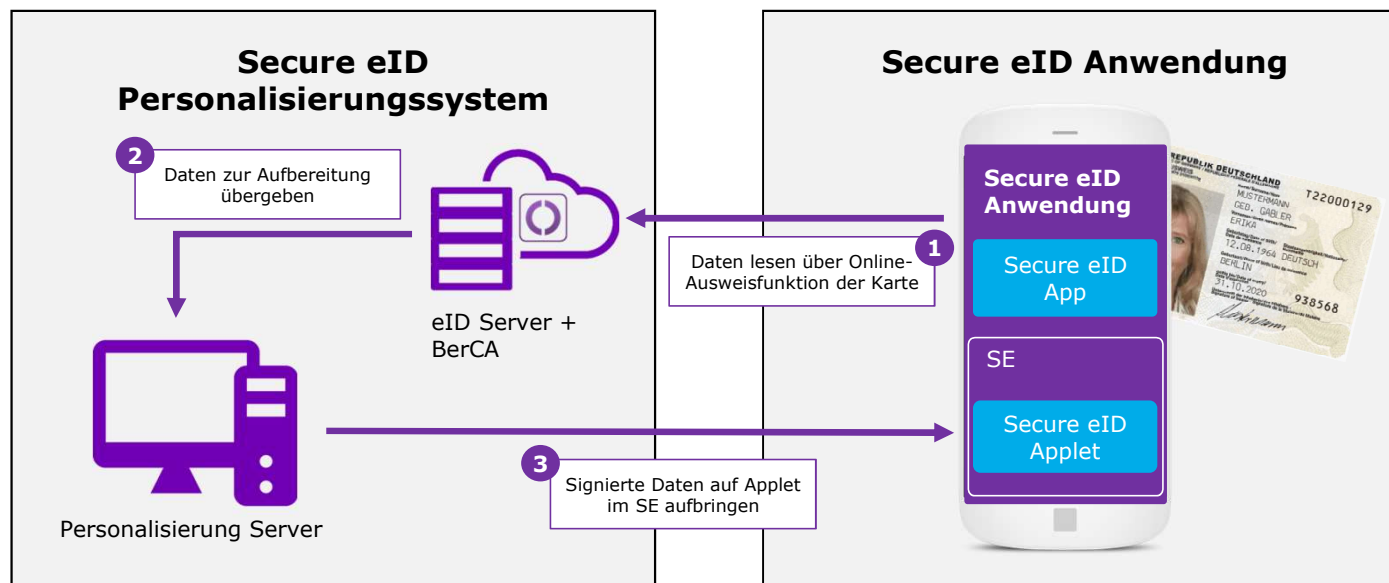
Secure eID Personalisierungssystem

2
Daten zur Aufbereitung übergeben

eID Server + BerCA

Personalisierung Server

Secure eID Anwendung

1
Daten lesen über Online-Ausweisfunktion der Karte

Secure eID Anwendung

Secure eID App

SE

Secure eID Applet

3
Signierte Daten auf Applet im SE aufbringen

REPUBLIK DEUTSCHLAND
T22000129
MUSTERMANN
GEB. GABLER
ERIKA
12.08.1964 DEUTSCH
BERLIN
31.10.2020
938568